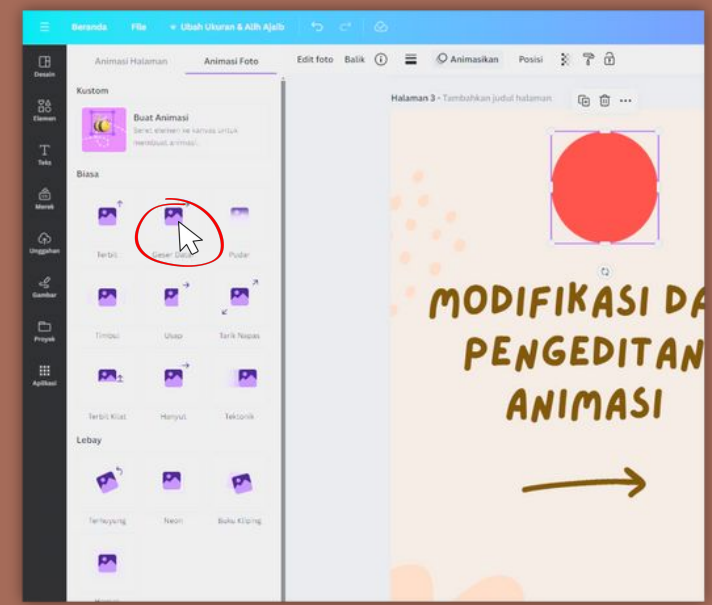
Beranda File Ubah Ukuran & Alih Ajaib

Desain
Elemen
Teks
Merek
Unggahan
Gambar
Proyek
Aplikasi

Animasi Halaman Animasi Foto

Edit foto Balik Animasikan Posisi

Kustom

Buat Animasi
Seret elemen di kanvas untuk membuat animasi.

Biasa

Terbit
Geser Dalam
Pudar
Timbul
Usap
Tarik Napas
Terbit Kilat
Hanyut
Tektonik

Lebay

Terhuyung
Neon
Buku Kliping
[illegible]

Halaman 3 - Tambahkan judul halaman

MODIFIKASI DA
PENGEDITAN
ANIMASI